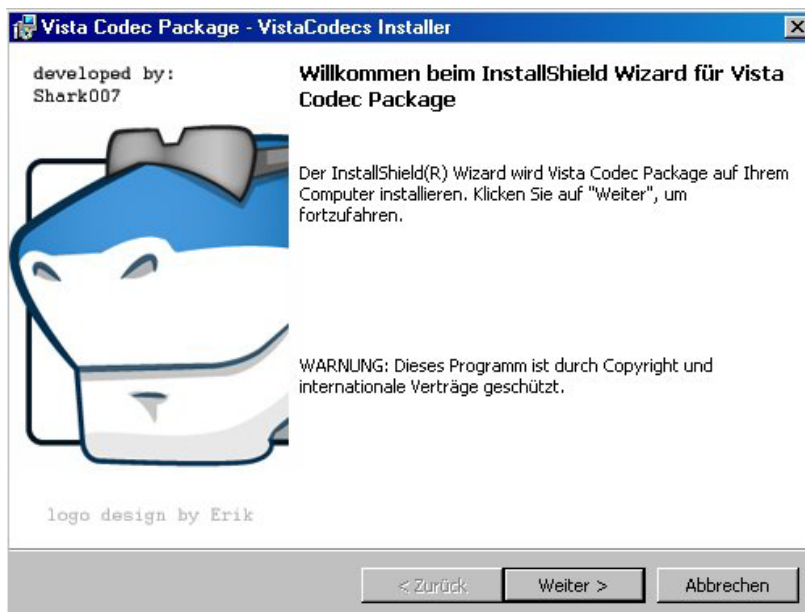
Vista Codec Package - VistaCodecs Installer

developed by:
Shark007

Willkommen beim InstallShield Wizard für Vista Codec Package

Der InstallShield(R) Wizard wird Vista Codec Package auf Ihrem Computer installieren. Klicken Sie auf "Weiter", um fortzufahren.

WARNUNG: Dieses Programm ist durch Copyright und internationale Verträge geschützt.

logo design by Erik

< Zurück

Weiter >

Abbrechen